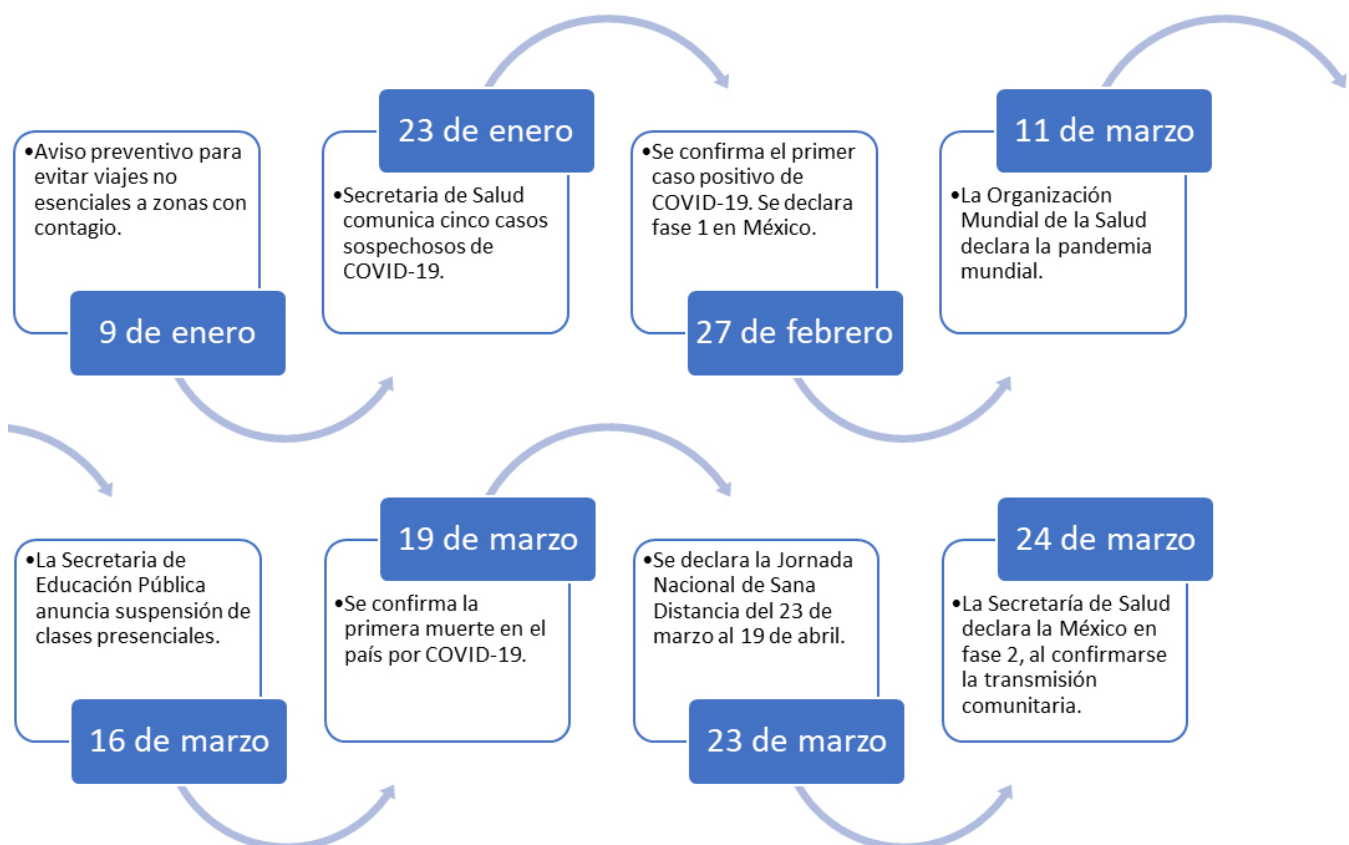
•Aviso preventivo para evitar viajes no esenciales a zonas con contagio.

9 de enero

23 de enero

•Secretaria de Salud comunica cinco casos sospechosos de COVID-19.

•Se confirma el primer caso positivo de COVID-19. Se declara fase 1 en México.

27 de febrero

11 de marzo

•La Organización Mundial de la Salud declara la pandemia mundial.

•La Secretaria de Educación Pública anuncia suspensión de clases presenciales.

16 de marzo

19 de marzo

•Se confirma la primera muerte en el país por COVID-19.

•Se declara la Jornada Nacional de Sana Distancia del 23 de marzo al 19 de abril.

23 de marzo

24 de marzo

•La Secretaría de Salud declara la México en fase 2, al confirmarse la transmisión comunitaria.